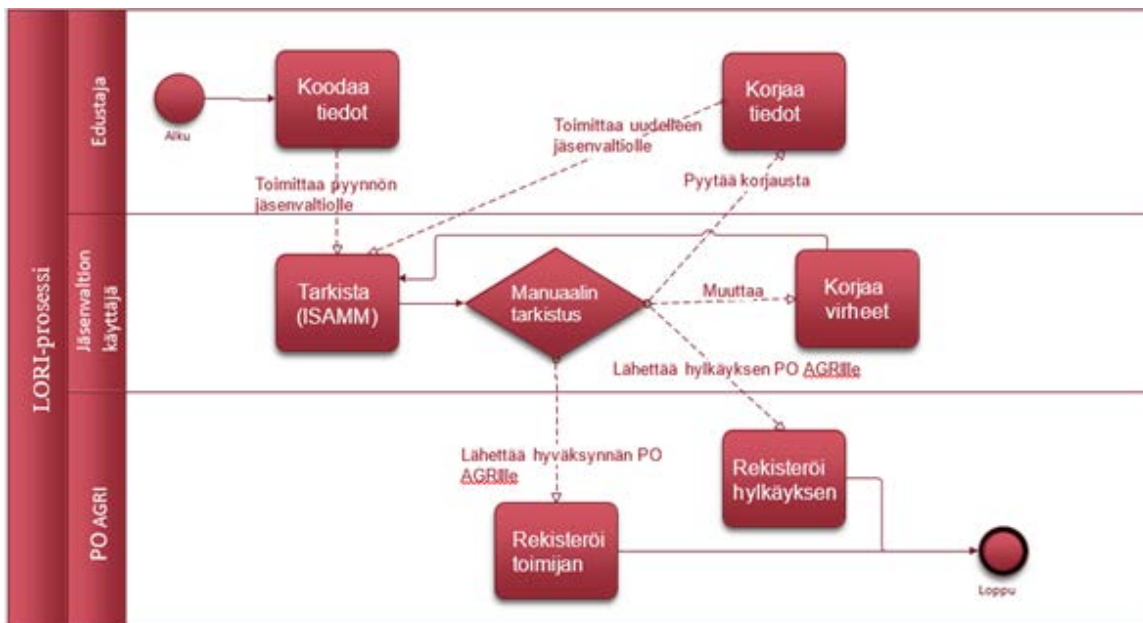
LORI-prosessi

Edustaja

Alku

Koodaa tiedot

Korjaa tiedot

Toimittaa uudelleen jäsenvaltiolle

Toimittaa pyynnön jäsenvaltiolle

Pyytää korjausta

Jäsenvaltion käyttäjä

Tarkista (ISAMM)

Manuaalin tarkistus

Muuttaa

Korjaa virheet

Lähettää hylkäyksen PO AGRille

PO AGRI

Lähettää hyväksynnän PO AGRille

Rekisteröi hylkäyksen

Rekisteröi toimijan

Loppu